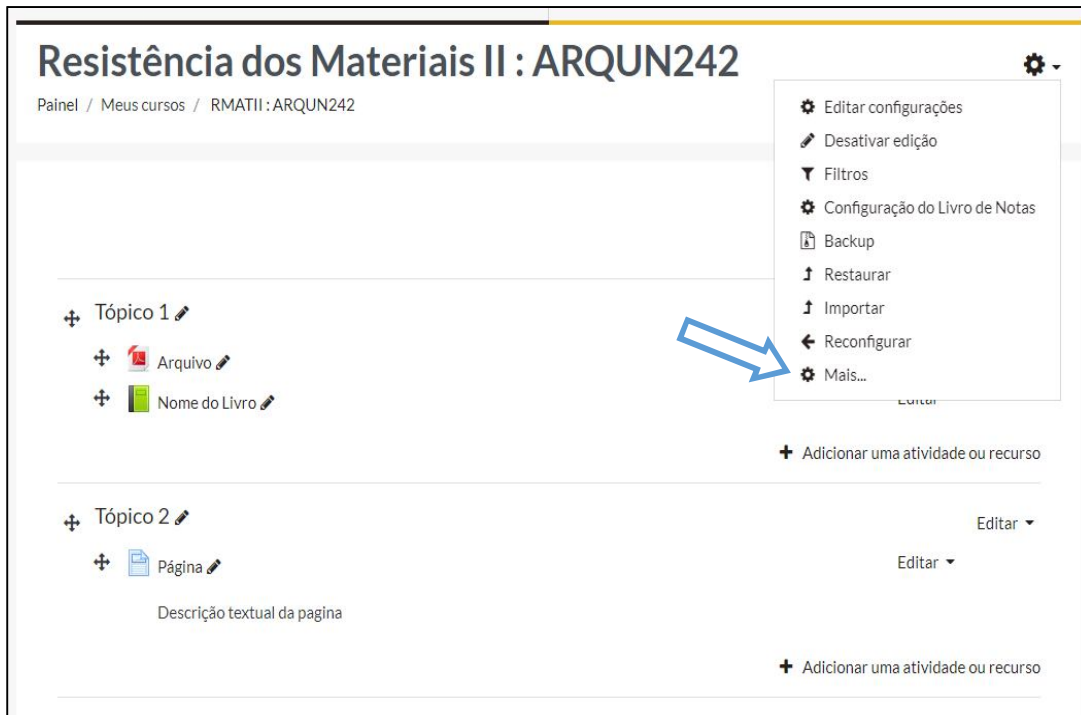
Resistência dos Materiais II : ARQUN242

Painel / Meus cursos / RMATII : ARQUN242

Editar configurações
Desativar edição
Filtros
Configuração do Livro de Notas
Backup
Restaurar
Importar
Reconfigurar
Mais...

Tópico 1

Arquivo

Nome do Livro

Editar

+ Adicionar uma atividade ou recurso

Tópico 2

Editar

Página

Editar

Descrição textual da pagina

+ Adicionar uma atividade ou recurso